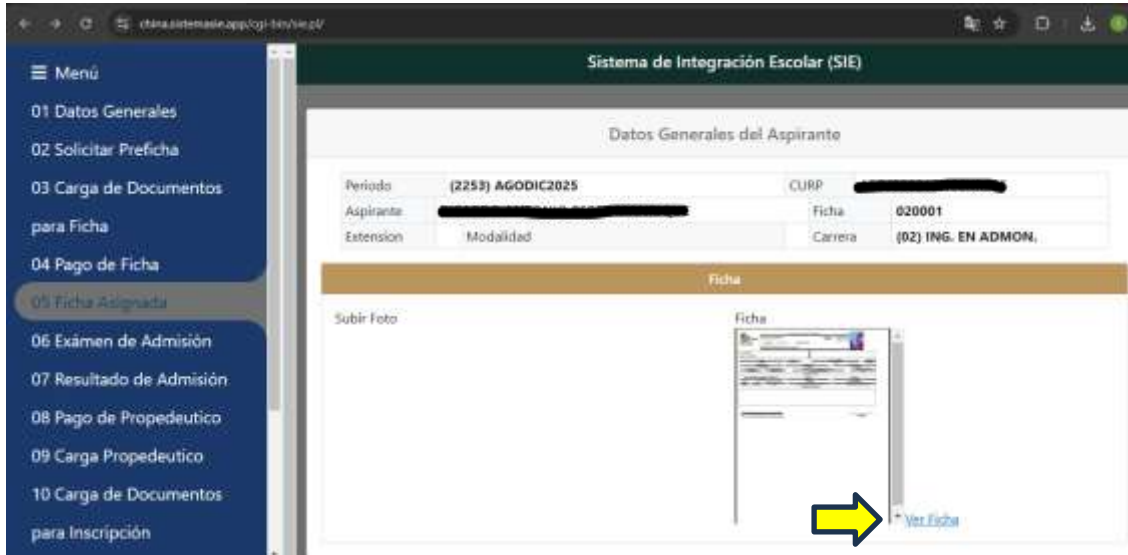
china.sistemasie.app/cgi-bin/sie.pl/

≡ Menú

01 Datos Generales

02 Solicitar Preficha

03 Carga de Documentos para Ficha

04 Pago de Ficha

05 Ficha Asignada

06 Exámen de Admisión

07 Resultado de Admisión

08 Pago de Propedeutico

09 Carga Propedeutico

10 Carga de Documentos para Inscripción

Sistema de Integración Escolar (SIE)

Datos Generales del Aspirante

| Periodo | (2253) AGODIC2025 | CURP | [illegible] |
|---|---|---|---|
| Aspirante | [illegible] | Ficha | 020001 |
| Extension | Modalidad | Carrera | (02) ING. EN ADMON. |

Ficha

Subir Foto

Ficha

Ver Ficha